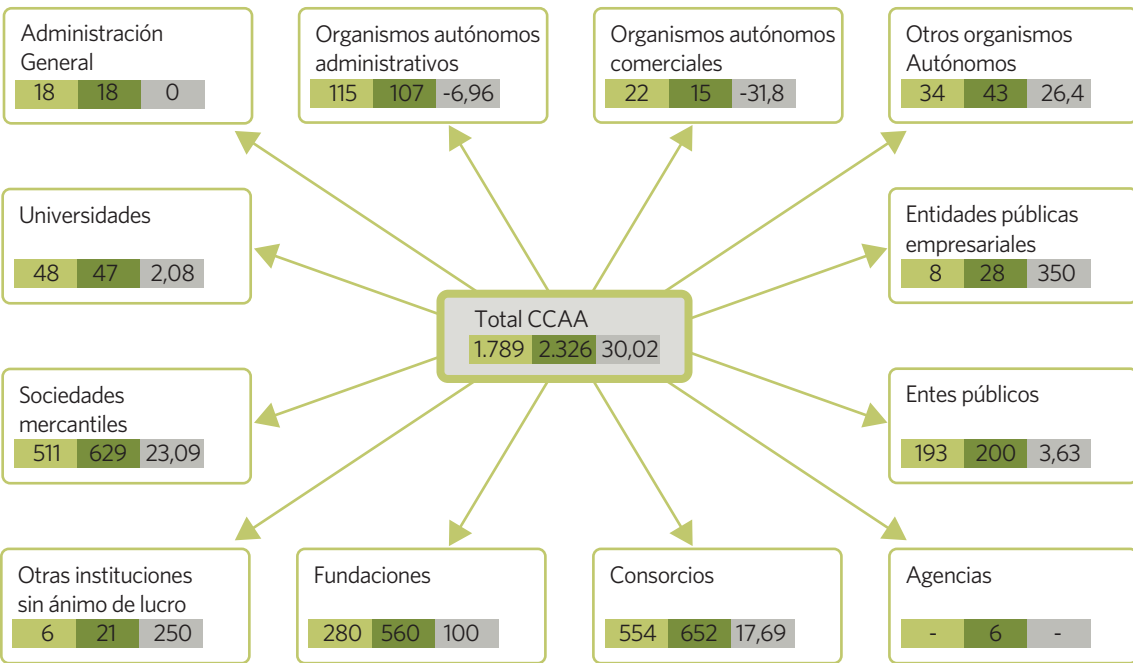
Administración General
18 | 18 | 0

Organismos autónomos administrativos
115 | 107 | -6,96

Organismos autónomos comerciales
22 | 15 | -31,8

Otros organismos Autónomos
34 | 43 | 26,4

Universidades
48 | 47 | 2,08

Entidades públicas empresariales
8 | 28 | 350

Total CCAA
1.789 | 2.326 | 30,02

Sociedades mercantiles
511 | 629 | 23,09

Entes públicos
193 | 200 | 3,63

Otras instituciones sin ánimo de lucro
6 | 21 | 250

Fundaciones
280 | 560 | 100

Consorcios
554 | 652 | 17,69

Agencias
- | 6 | -